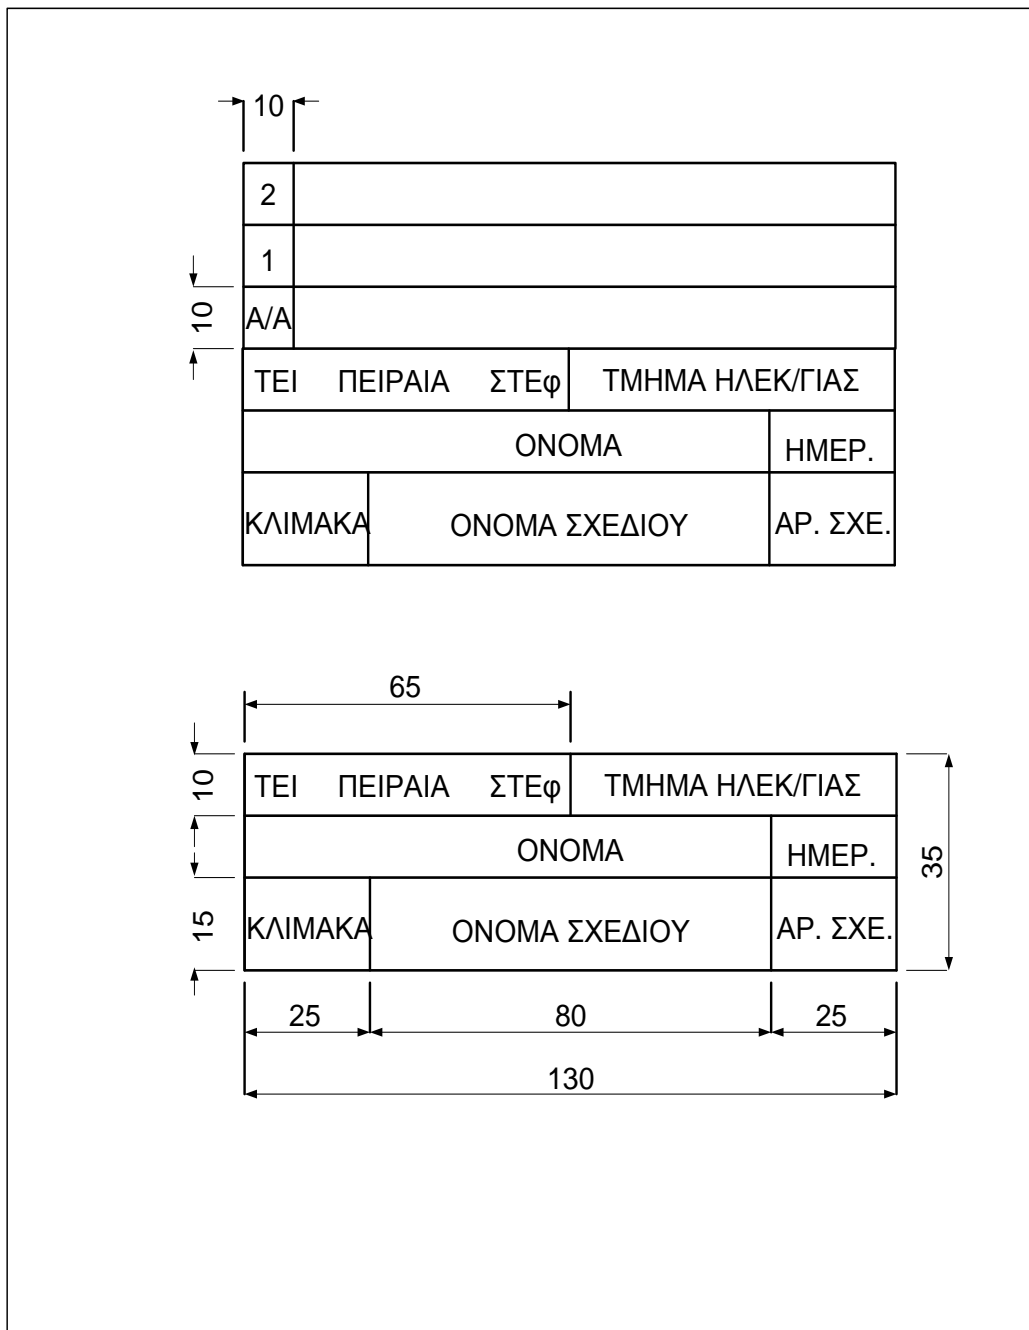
10

| 2 | |
|---|---|
| 1 | |
| Α/Α | |

10

| ΤΕΙ ΠΕΙΡΑΙΑ ΣΤΕφ | ΤΜΗΜΑ ΗΛΕΚ/ΓΙΑΣ | |
|---|---|---|
| ΟΝΟΜΑ | | ΗΜΕΡ. |
| ΚΛΙΜΑΚΑ | ΟΝΟΜΑ ΣΧΕΔΙΟΥ | ΑΡ. ΣΧΕ. |

65

10

| ΤΕΙ ΠΕΙΡΑΙΑ ΣΤΕφ | ΤΜΗΜΑ ΗΛΕΚ/ΓΙΑΣ | |
|---|---|---|
| ΟΝΟΜΑ | | ΗΜΕΡ. |
| ΚΛΙΜΑΚΑ | ΟΝΟΜΑ ΣΧΕΔΙΟΥ | ΑΡ. ΣΧΕ. |

15

35

25 80 25

130